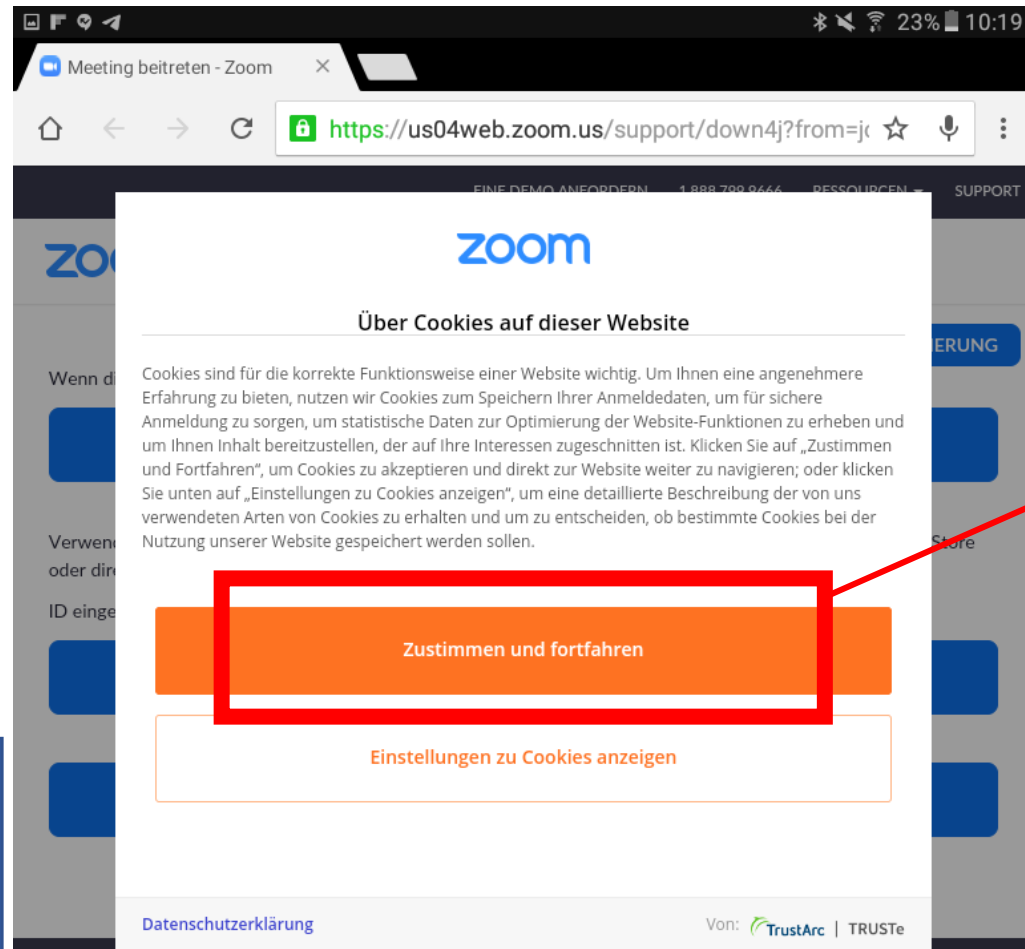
23% 10:19

Meeting beitreten - Zoom ×

https://us04web.zoom.us/support/down4j?from=j

EINE DEMO ANFORDERN 1.888.799.9666 RESSOURCEN SUPPORT

ZO

IERUNG

Wenn di

Verwen

oder dir

ID einge

Store

zoom

Über Cookies auf dieser Website

Cookies sind für die korrekte Funktionsweise einer Website wichtig. Um Ihnen eine angenehmere Erfahrung zu bieten, nutzen wir Cookies zum Speichern Ihrer Anmeldedaten, um für sichere Anmeldung zu sorgen, um statistische Daten zur Optimierung der Website-Funktionen zu erheben und um Ihnen Inhalt bereitzustellen, der auf Ihre Interessen zugeschnitten ist. Klicken Sie auf „Zustimmen und Fortfahren", um Cookies zu akzeptieren und direkt zur Website weiter zu navigieren; oder klicken Sie unten auf „Einstellungen zu Cookies anzeigen", um eine detaillierte Beschreibung der von uns verwendeten Arten von Cookies zu erhalten und um zu entscheiden, ob bestimmte Cookies bei der Nutzung unserer Website gespeichert werden sollen.

Zustimmen und fortfahren

Einstellungen zu Cookies anzeigen

Datenschutzerklärung

Von: TrustArc | TRUSTe